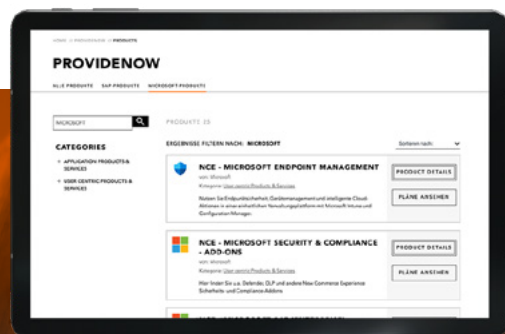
HOME // PROVIDENOW // PRODUKTE

PROVIDENOW

ALLE PRODUKTE   SAP-PRODUKTE   MICROSOFT-PRODUKTE

MICROSOFT

PRODUKTE 28

CATEGORIES

+ APPLICATION PRODUCTS & SERVICES

+ USER CENTRIC PRODUCTS & SERVICES

ERGEBNISSE FILTERN NACH: MICROSOFT

Sortieren nach:

NCE - MICROSOFT ENDPOINT MANAGEMENT

von: Microsoft

Kategorie: User centric Products & Services

Nutzen Sie Endpunktsicherheit, Gerätemanagement und intelligente Cloud-Aktionen in einer einheitlichen Verwaltungsplattform mit Microsoft Intune und Configuration Manager.

PRODUCT DETAILS

PLÄNE ANSEHEN

NCE - MICROSOFT SECURITY & COMPLIANCE - ADD-ONS

von: Microsoft

Kategorie: User centric Products & Services

Hier finden Sie u.a. Defender, DLP und andere New Commerce Experience Sicherheits- und Compliance Addons

PRODUCT DETAILS

PLÄNE ANSEHEN

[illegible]